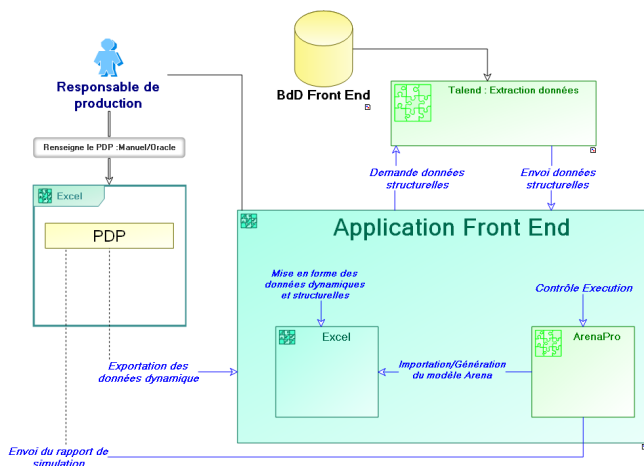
Responsable de production

BdD Front End

Talend : Extraction données

Renseigne le PDP :Manuel/Oracle

Excel

PDP

Demande données structurelles

Envoi données structurelles

Application Front End

Mise en forme des données dynamiques et structurelles

Contrôle Execution

Excel

ArenaPro

Exportation des données dynamique

Importation/Génération du modèle Arena

Envoi du rapport de simulation